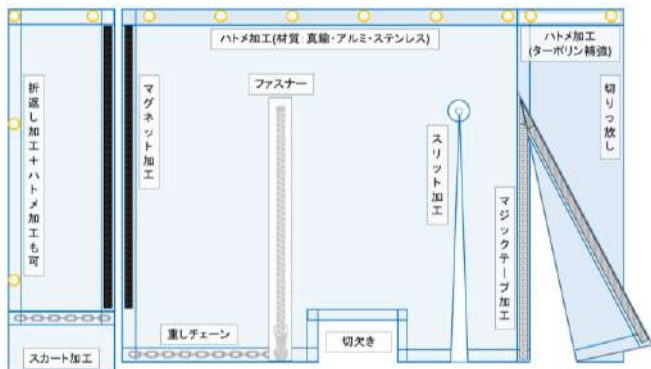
ハトメ加工(材質:真鍮・アルミ・ステンレス)

ハトメ加工
(ターポリン補強)

折返し加工+ハトメ加工も可

マグネット加工

ファスナー

スリット加工

切りっ放し

マジックテープ加工

重しチェーン

切欠き

スカート加工